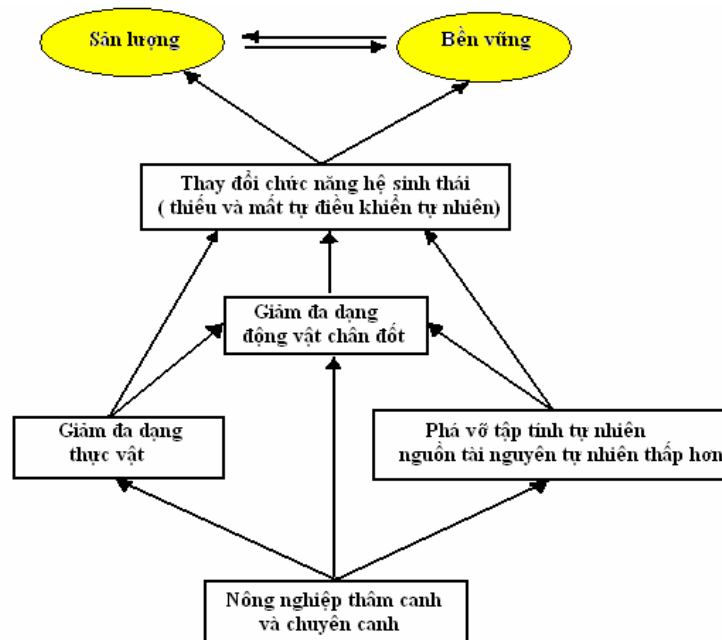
Sản lượng

Bền vững

Thay đổi chức năng hệ sinh thái
( thiếu và mất tự điều khiển tự nhiên)

Giảm đa dạng
động vật chân đốt

Giảm đa dạng
thực vật

Phá vỡ tập tính tự nhiên
nguồn tài nguyên tự nhiên thấp hơn

Nông nghiệp thâm canh
và chuyên canh